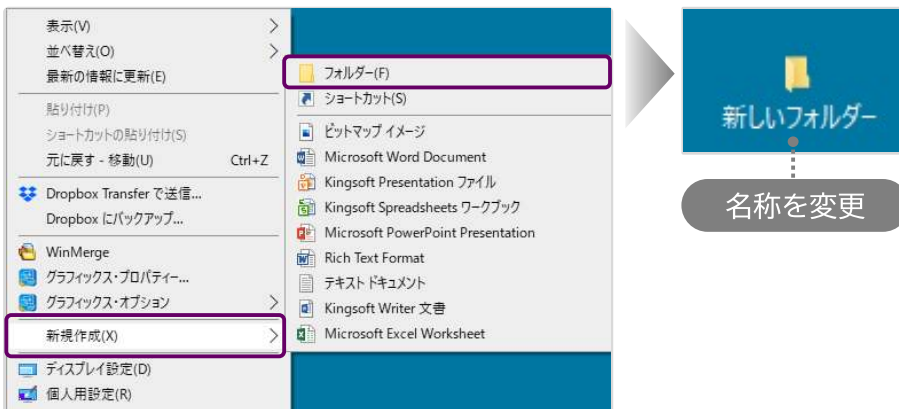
表示(V)
並べ替え(O)
最新の情報に更新(E)
貼り付け(P)
ショートカットの貼り付け(S)
元に戻す - 移動(U) Ctrl+Z
Dropbox Transfer で送信...
Dropbox にバックアップ...
WinMerge
グラフィックス・プロパティー...
グラフィックス・オプション
新規作成(X)
ディスプレイ設定(D)
個人用設定(R)

フォルダー(F)
ショートカット(S)
ビットマップ イメージ
Microsoft Word Document
Kingsoft Presentation ファイル
Kingsoft Spreadsheets ワークブック
Microsoft PowerPoint Presentation
Rich Text Format
テキスト ドキュメント
Kingsoft Writer 文書
Microsoft Excel Worksheet

新しいフォルダー

名称を変更